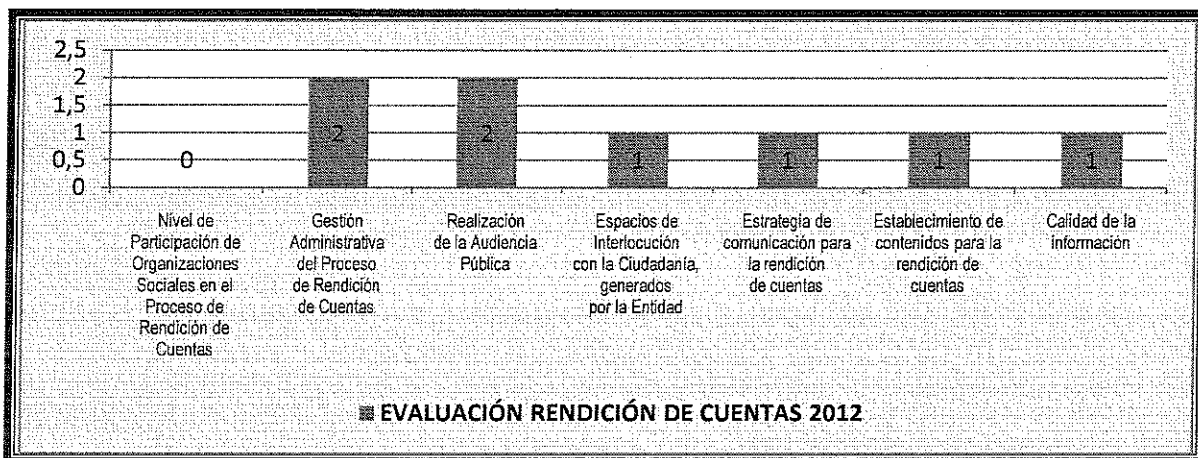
2,5
2
1,5
1
0,5
0

0
2
2
1
1
1
1

Nivel de Participación de Organizaciones Sociales en el Proceso de Rendición de Cuentas

Gestión Administrativa del Proceso de Rendición de Cuentas

Realización de la Audiencia Pública

Espacios de Interlocución con la Ciudadanía, generados por la Entidad

Estrategia de comunicación para la rendición de cuentas

Establecimiento de contenidos para la rendición de cuentas

Calidad de la información

EVALUACIÓN RENDICIÓN DE CUENTAS 2012